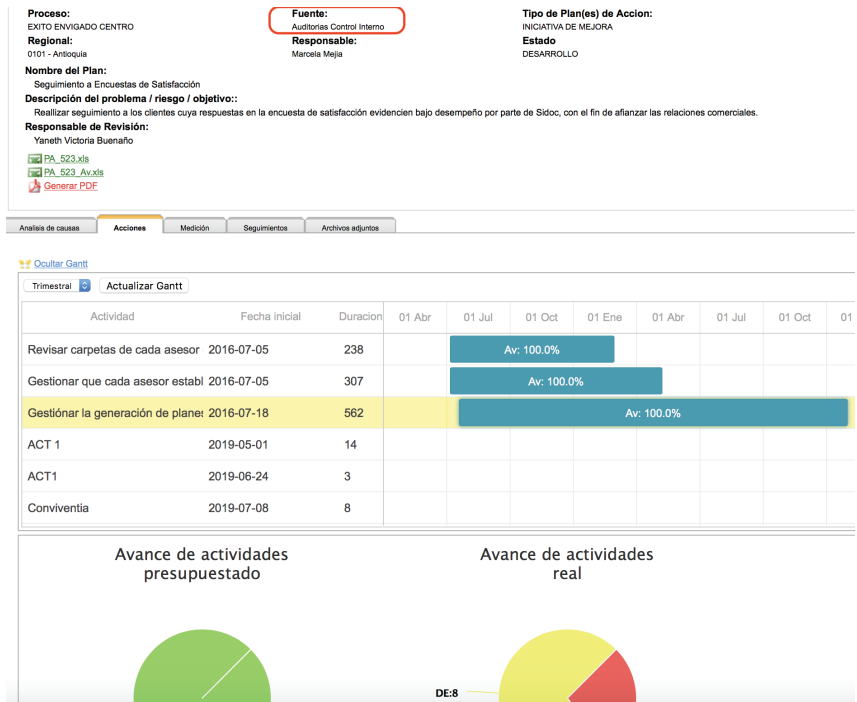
Proceso:
EXITO ENVIGADO CENTRO

Fuente:
Auditorias Control Interno

Tipo de Plan(es) de Accion:
INICIATIVA DE MEJORA

Regional:
0101 - Antioquia

Responsable:
Marcela Mejia

Estado
DESARROLLO

Nombre del Plan:
Seguimiento a Encuestas de Satisfacción

Descripción del problema / riesgo / objetivo::
Reallizar seguimiento a los clientes cuya respuestas en la encuesta de satisfacción evidencien bajo desempeño por parte de Sidoc, con el fin de afianzar las relaciones comerciales.

Responsable de Revisión:
Yaneth Victoria Buenaño

PA_523.xls
PA_523_Av.xls
Generar PDF

Analisis de causas | Acciones | Medición | Seguimientos | Archivos adjuntos

Ocultar Gantt

Trimestral | Actualizar Gantt

| Actividad | Fecha inicial | Duracion | 01 Abr | 01 Jul | 01 Oct | 01 Ene | 01 Abr | 01 Jul | 01 Oct | 01 |
|---|---|---|---|---|---|---|---|---|---|---|
| Revisar carpetas de cada asesor | 2016-07-05 | 238 | | Av: 100.0% | | | | | | |
| Gestionar que cada asesor establ | 2016-07-05 | 307 | | Av: 100.0% | | | | | | |
| Gestiónar la generación de planes | 2016-07-18 | 562 | | Av: 100.0% | | | | | | |
| ACT 1 | 2019-05-01 | 14 | | | | | | | | |
| ACT1 | 2019-06-24 | 3 | | | | | | | | |
| Conviventia | 2019-07-08 | 8 | | | | | | | | |

Avance de actividades presupuestado

Avance de actividades real

DE:8